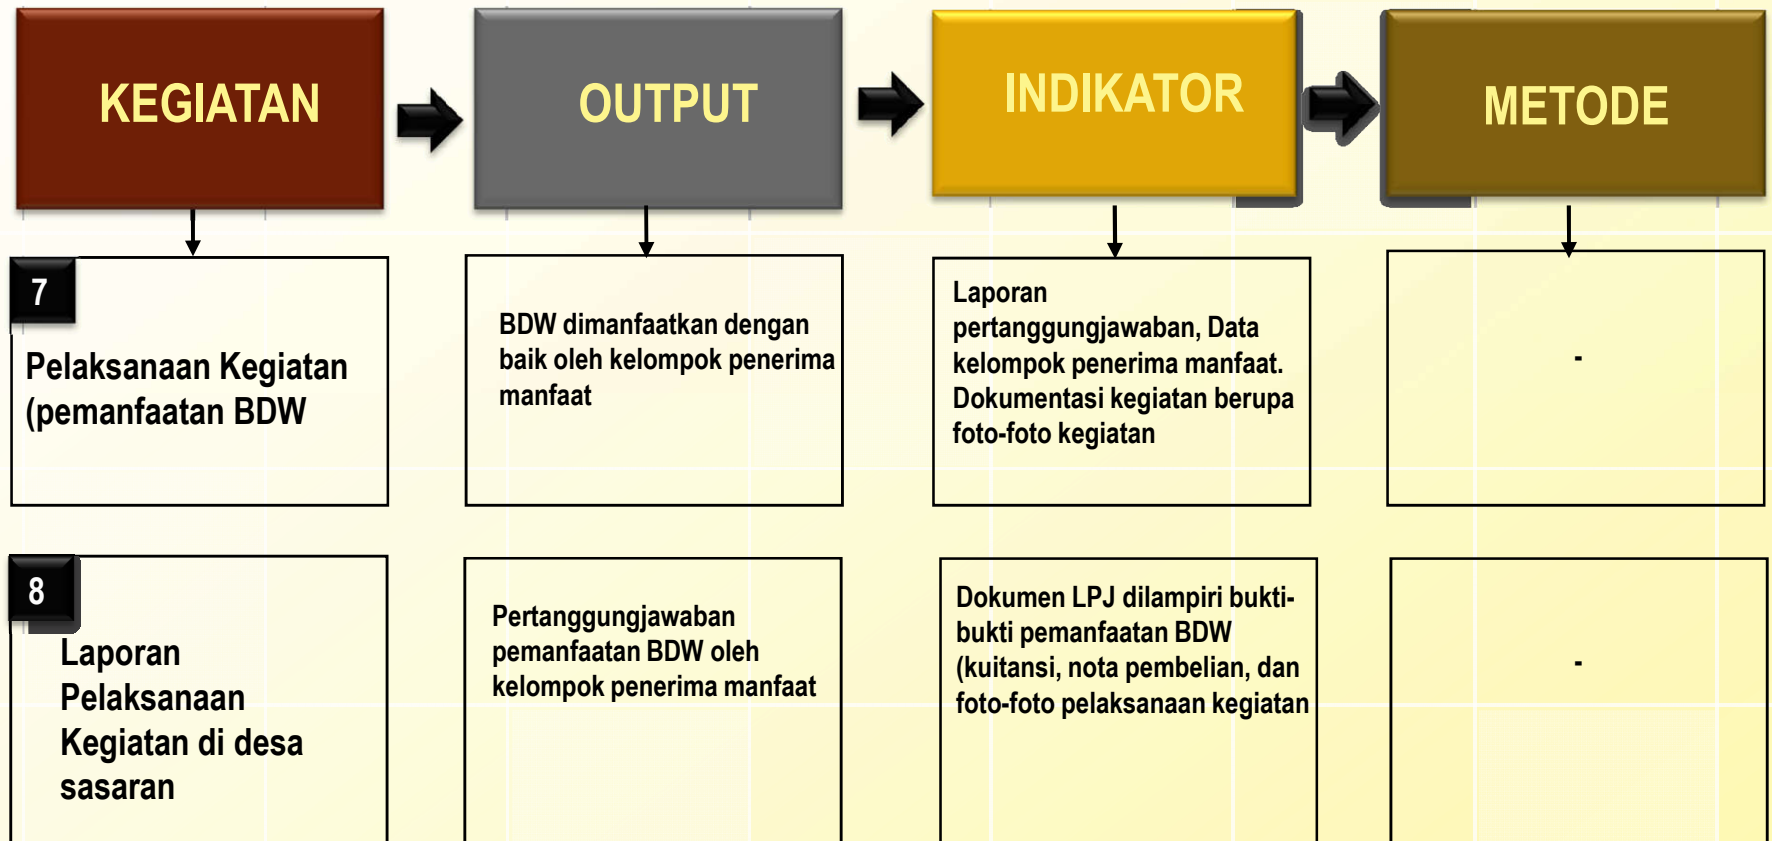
| KEGIATAN | OUTPUT | INDIKATOR | METODE |
|---|---|---|---|
| 7 Pelaksanaan Kegiatan (pemanfaatan BDW | BDW dimanfaatkan dengan baik oleh kelompok penerima manfaat | Laporan pertanggungjawaban, Data kelompok penerima manfaat. Dokumentasi kegiatan berupa foto-foto kegiatan | - |
| 8 Laporan Pelaksanaan Kegiatan di desa sasaran | Pertanggungjawaban pemanfaatan BDW oleh kelompok penerima manfaat | Dokumen LPJ dilampiri bukti-bukti pemanfaatan BDW (kuitansi, nota pembelian, dan foto-foto pelaksanaan kegiatan | - |